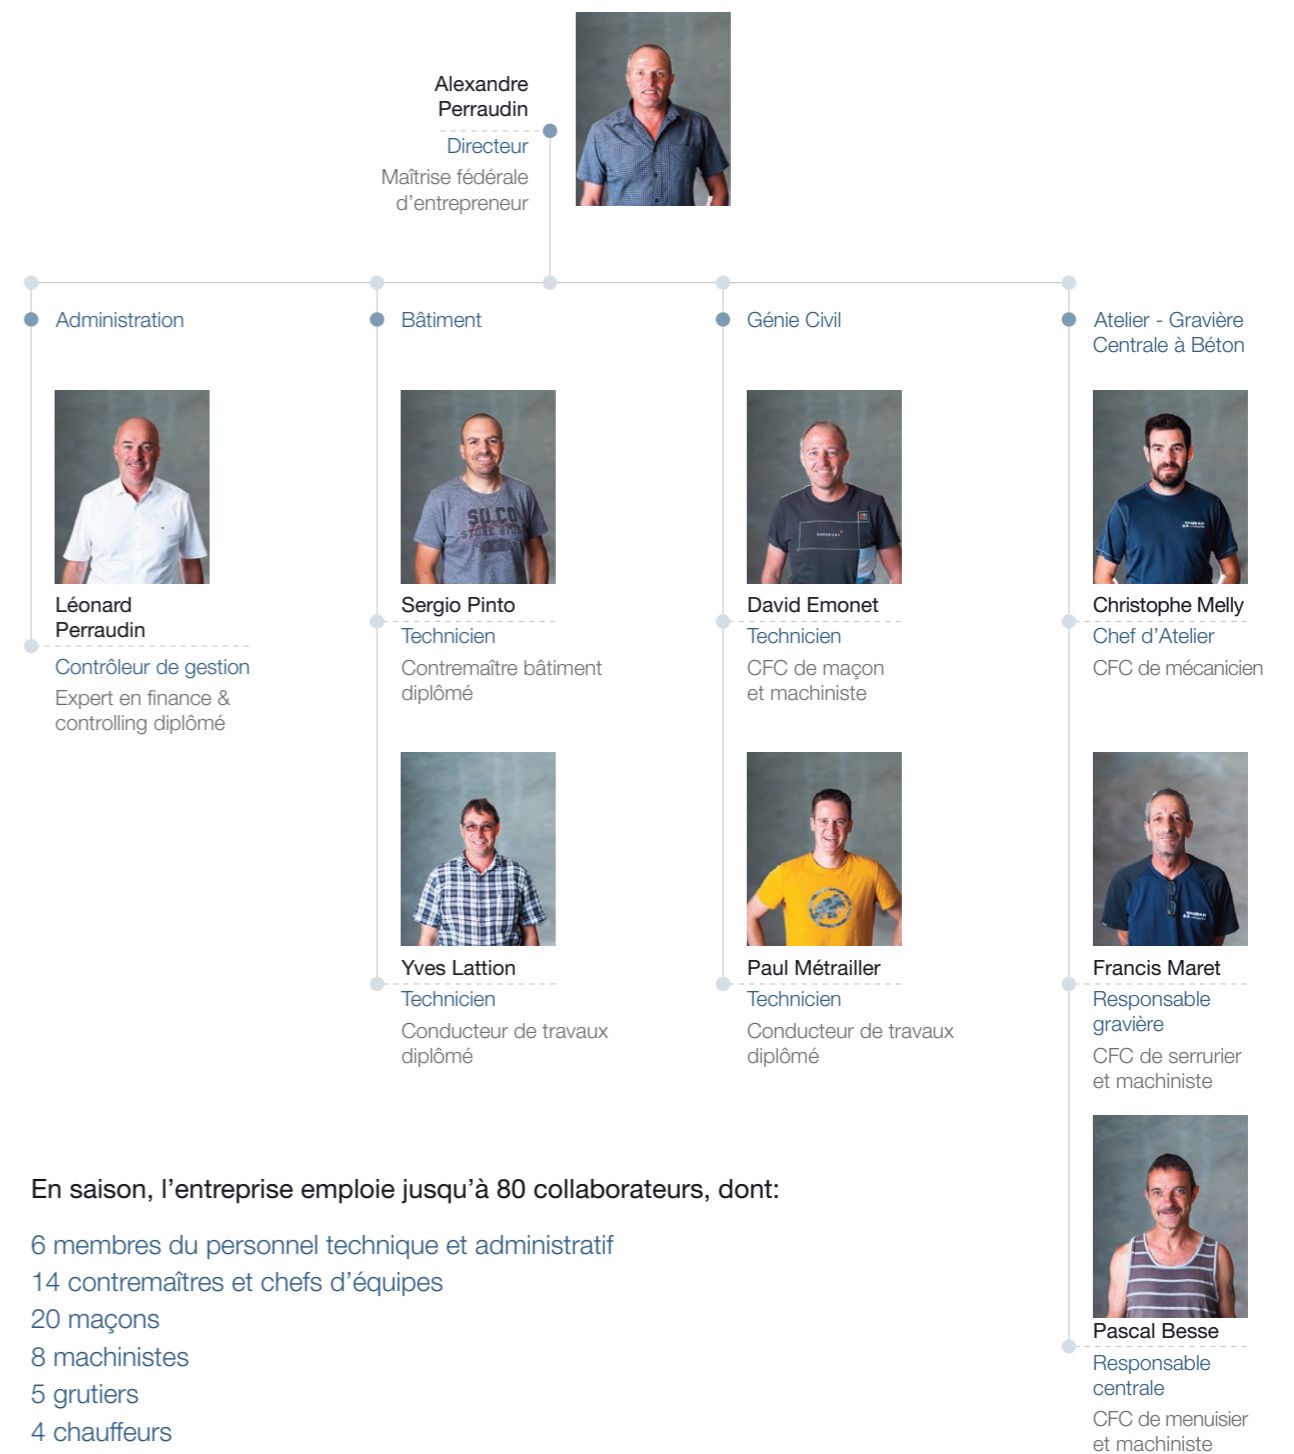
Alexandre Perraudin
Directeur
Maîtrise fédérale d'entrepreneur

Administration

Léonard Perraudin
Contrôleur de gestion
Expert en finance & controlling diplômé

Bâtiment

Sergio Pinto
Technicien
Contremaître bâtiment diplômé

Yves Lattion
Technicien
Conducteur de travaux diplômé

Génie Civil

David Emonet
Technicien
CFC de maçon et machiniste

Paul Métrailler
Technicien
Conducteur de travaux diplômé

Atelier - Gravière Centrale à Béton

Christophe Melly
Chef d'Atelier
CFC de mécanicien

Francis Maret
Responsable gravière
CFC de serrurier et machiniste

Pascal Besse
Responsable centrale
CFC de menuisier et machiniste

En saison, l'entreprise emploie jusqu'à 80 collaborateurs, dont:

6 membres du personnel technique et administratif
14 contremaîtres et chefs d'équipes
20 maçons
8 machinistes
5 grutiers
4 chauffeurs